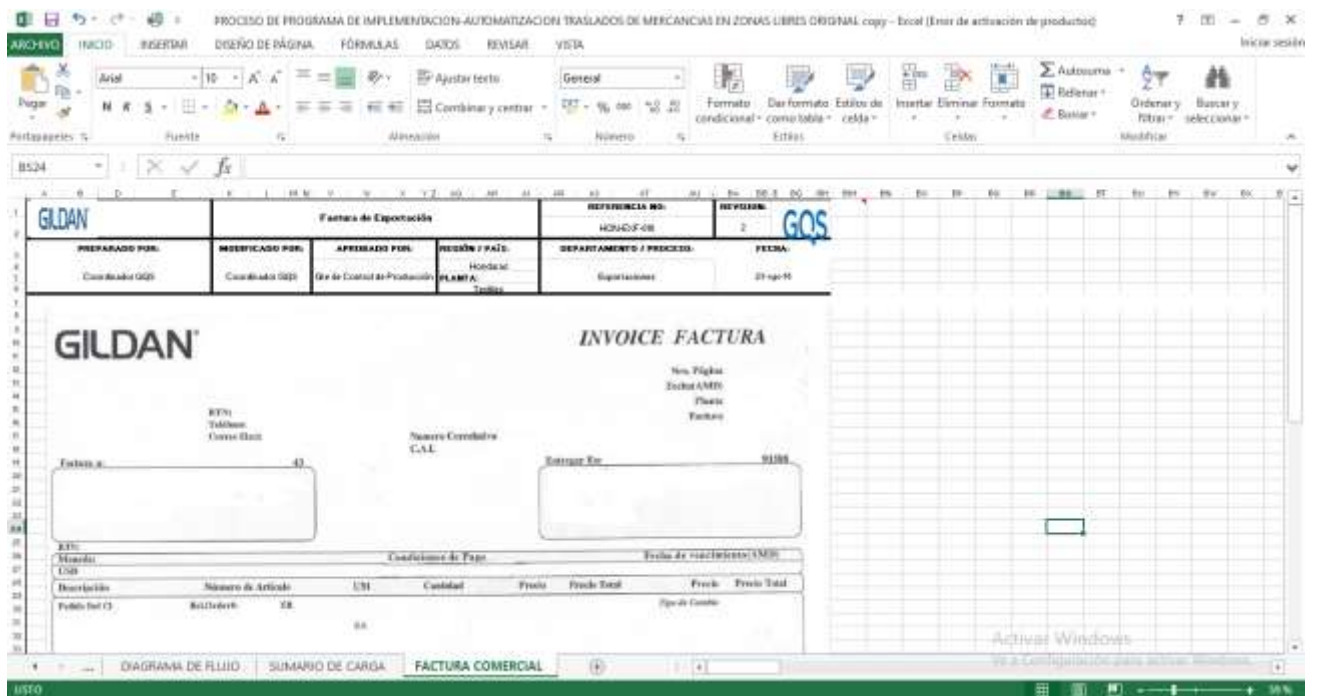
PROCESO DE PROGRAMA DE IMPLEMENTACION-AUTOMATIZACION TRASLADOS DE MERCANCIAS EN ZONAS LIBRES ORIGINAL copy - Excel (Error de activación de productos)

ARCHIVO INICIO INSERTAR DISEÑO DE PÁGINA FÓRMULAS DATOS REVISAR VISTA Iniciar sesión

Pegar Portapapeles Arial 10 N K S Fuente Ajustar texto Combinar y centrar Alineación General Número Formato condicional Dar formato como tabla Estilos de celda Estilos Insertar Eliminar Formato Celdas Autosuma Rellenar Borrar Ordenar y filtrar Buscar y seleccionar Modificar

B524 fx

| GILDAN | Factura de Exportación | REFERENCIA NO: HON-EXP-08 | REVISION: 2 | GOS |
|---|---|---|---|---|
| PREPARADO POR: Coordinador GQS | MODIFICADO POR: Coordinador GQS | APROBADO POR: Gte de Control de Producción | REGIÓN / PAÍS: Honduras PLANTA: Textiles | DEPARTAMENTO / PROCESO: Exportaciones | FECHA: 29-ago-16 |

GILDAN

INVOICE FACTURA

No. Página
Fecha(AMD)
Planta
Factura

RTN:
Teléfono
Correo Elect.

Numero Correlativo
C.A.I.

Factura a: 43

Entregar En: 91188

RTN:
Moneda: Condiciones de Pago Fecha de vencimiento(AMD)
USD

Descripción Numero de Articulo UM Cantidad Precio Precio Total Precio Precio Total

Pedido Ind Cl Ref.Orden# EA Tipo de Cambio

EA

DIAGRAMA DE FLUJO SUMARIO DE CARGA FACTURA COMERCIAL

Activar Windows
Ve a Configuración para activar Windows.

LISTO